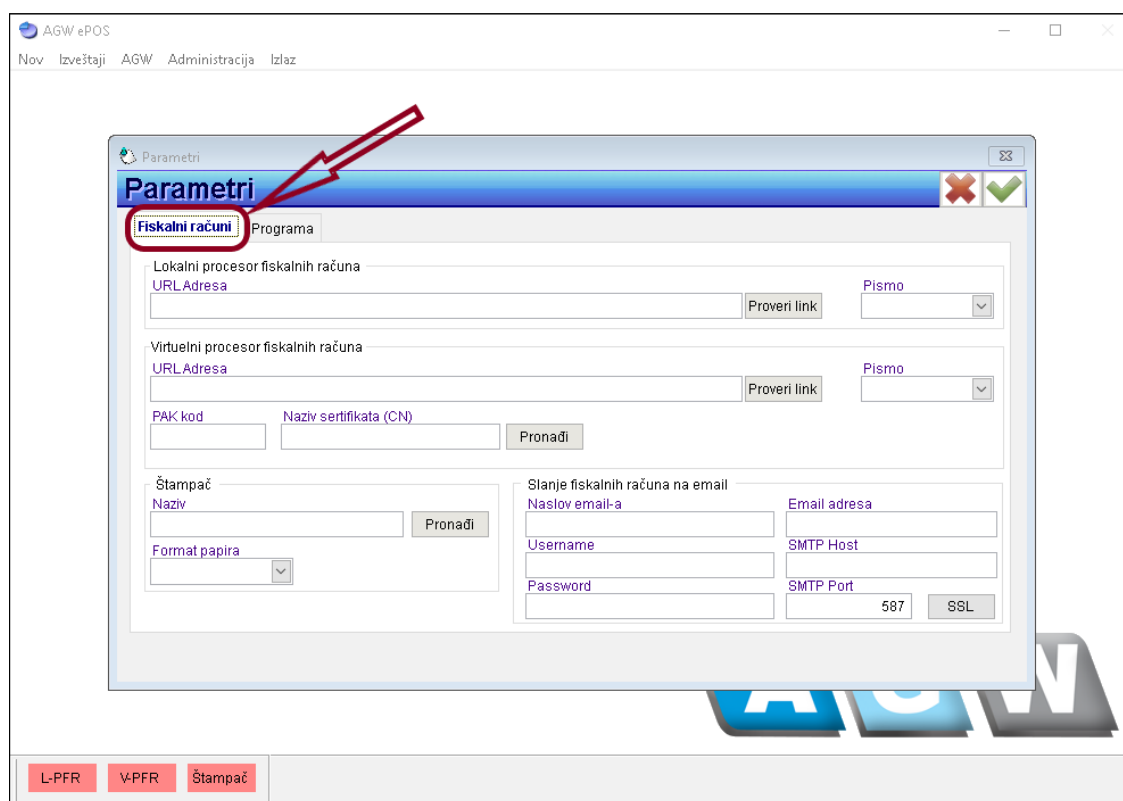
AGW ePOS

Nov Izveštaji AGW Administracija Izlaz

Parametri

Parametri

Fiskalni računi Programa

Lokalni procesor fiskalnih računa
URL Adresa
Proveri link
Pismo

Virtuelni procesor fiskalnih računa
URL Adresa
Proveri link
Pismo
PAK kod
Naziv sertifikata (CN)
Pronađi

Štampač
Naziv
Pronađi
Format papira

Slanje fiskalnih računa na email
Naslov email-a
Email adresa
Username
SMTP Host
Password
SMTP Port
587
SSL

L-PFR V-PFR Štampač